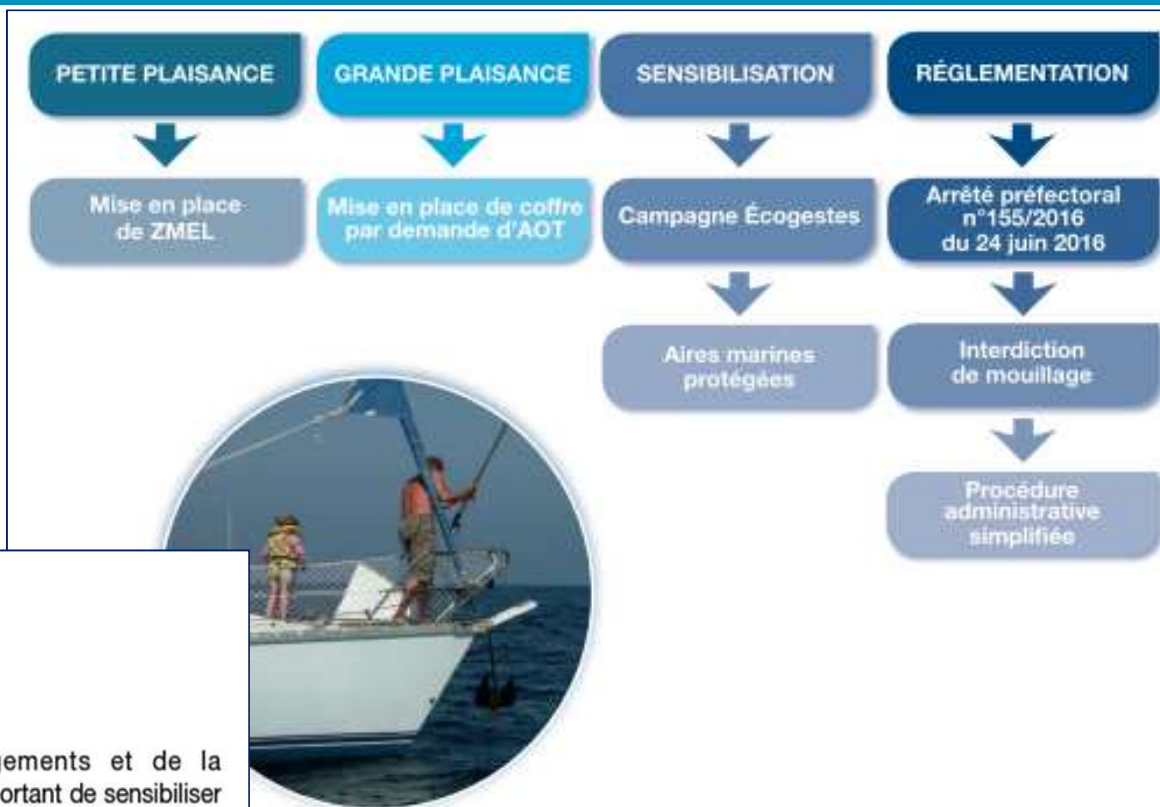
PETITE PLAISANCE

GRANDE PLAISANCE

SENSIBILISATION

RÉGLEMENTATION

Mise en place de ZMEL

Mise en place de coffre par demande d'AOT

Campagne Écogestes

Arrêté préfectoral n°155/2016 du 24 juin 2016

Aires marines protégées

Interdiction de mouillage

Procédure administrative simplifiée

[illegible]gements et de la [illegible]ortant de sensibiliser